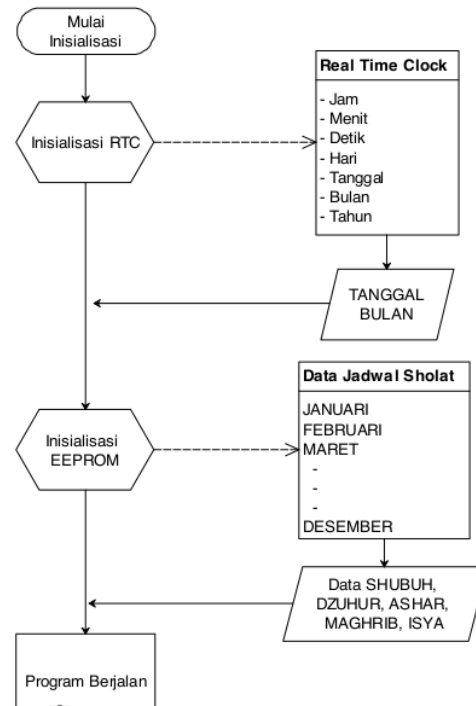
Mulai Inisialisasi

Inisialisasi RTC

Real Time Clock

- Jam
- Menit
- Detik
- Hari
- Tanggal
- Bulan
- Tahun

TANGGAL BULAN

Inisialisasi EEPROM

Data Jadwal Sholat

JANUARI
FEBRUARI
MARET
-
-
-
DESEMBER

Data SHUBUH, DZUHUR, ASHAR, MAGHRIB, ISYA

Program Berjalan